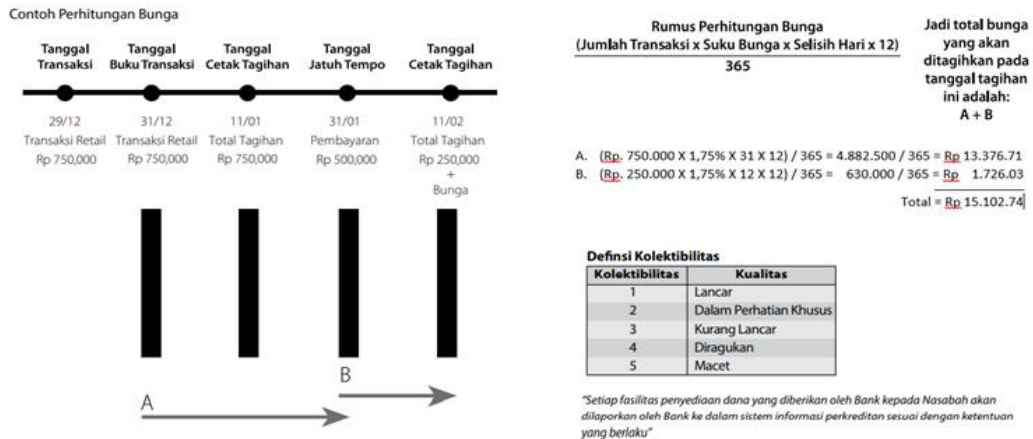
Contoh Perhitungan Bunga

Tanggal Transaksi
29/12
Transaksi Retail
Rp 750,000

Tanggal Buku Transaksi
31/12
Transaksi Retail
Rp 750,000

Tanggal Cetak Tagihan
11/01
Total Tagihan
Rp 750,000

Tanggal Jatuh Tempo
31/01
Pembayaran
Rp 500,000

Tanggal Cetak Tagihan
11/02
Total Tagihan
Rp 250,000
+
Bunga

B

A

Rumus Perhitungan Bunga
(Jumlah Transaksi x Suku Bunga x Selisih Hari x 12)
365

Jadi total bunga yang akan ditagihkan pada tanggal tagihan ini adalah:
A + B

A. (Rp. 750.000 X 1,75% X 31 X 12) / 365 = 4.882.500 / 365 = Rp 13.376.71
B. (Rp. 250.000 X 1,75% X 12 X 12) / 365 = 630.000 / 365 = Rp 1.726.03
Total = Rp 15.102.74

Definsi Kolektibilitas

| Kolektibilitas | Kualitas |
|---|---|
| 1 | Lancar |
| 2 | Dalam Perhatian Khusus |
| 3 | Kurang Lancar |
| 4 | Diragukan |
| 5 | Macet |

"Setiap fasilitas penyediaan dana yang diberikan oleh Bank kepada Nasabah akan dilaporkan oleh Bank ke dalam sistem informasi perkreditan sesuai dengan ketentuan yang berlaku"